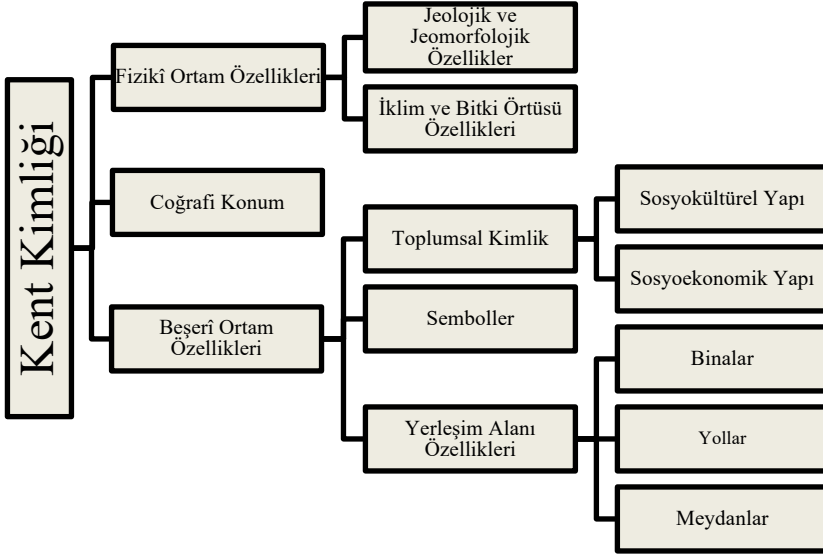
Kent Kimliği

Fizikî Ortam Özellikleri

Jeolojik ve Jeomorfolojik Özellikler

İklim ve Bitki Örtüsü Özellikleri

Coğrafi Konum

Beşerî Ortam Özellikleri

Toplumsal Kimlik

Sosyokültürel Yapı

Sosyoekonomik Yapı

Semboller

Yerleşim Alanı Özellikleri

Binalar

Yollar

Meydanlar